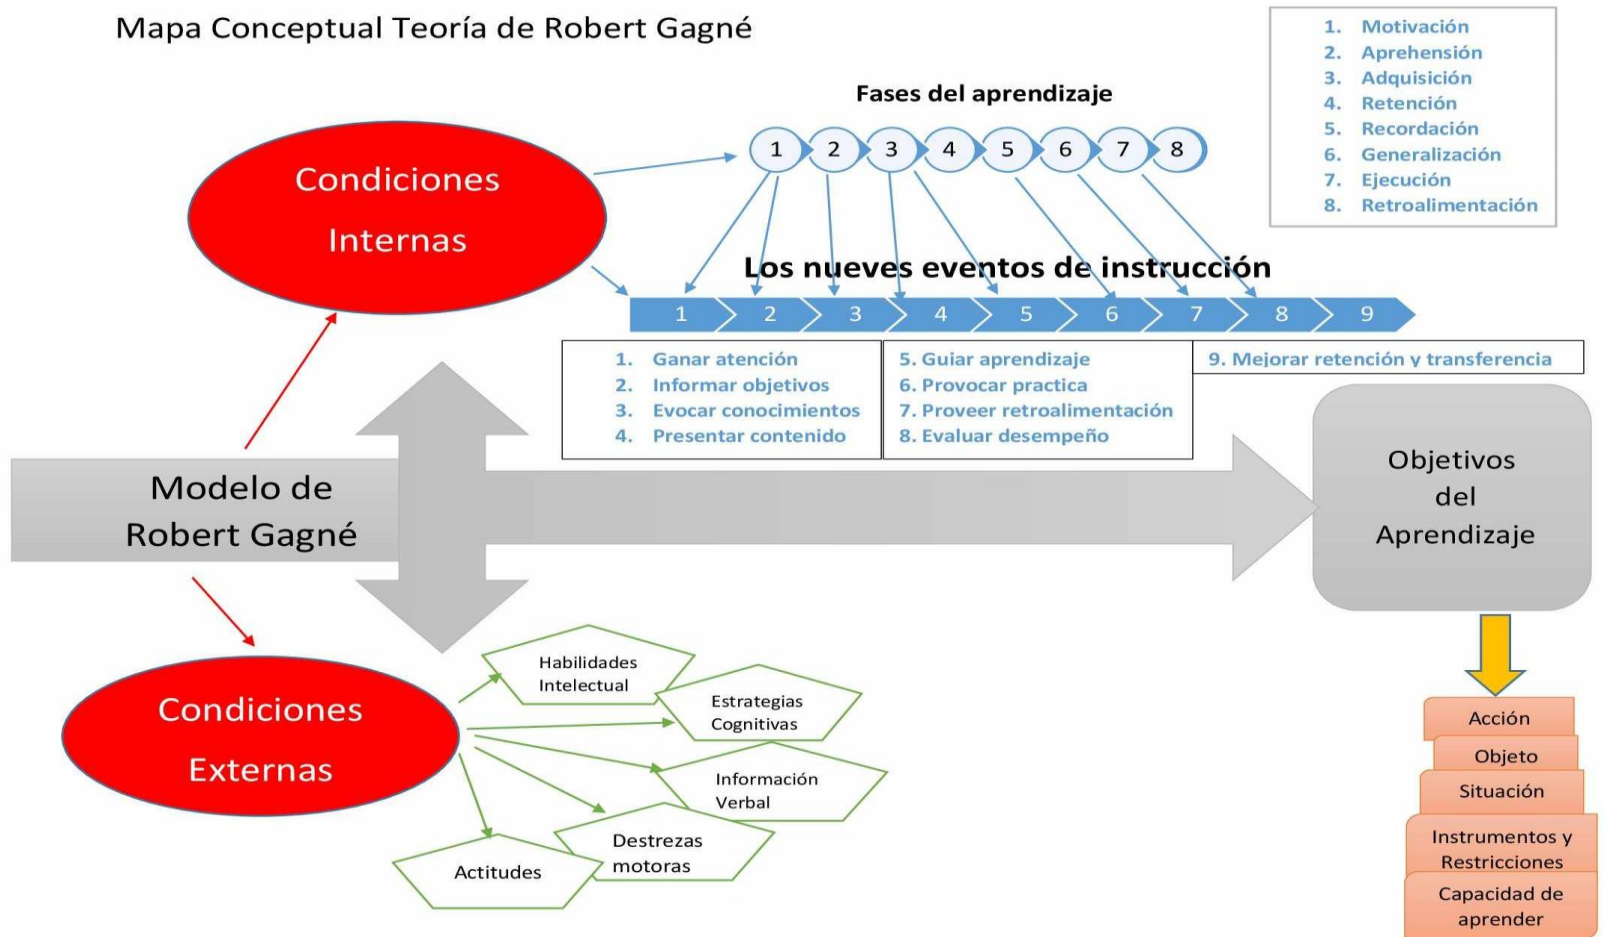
Mapa Conceptual Teoría de Robert Gagné

1. Motivación
2. Aprehensión
3. Adquisición
4. Retención
5. Recordación
6. Generalización
7. Ejecución
8. Retroalimentación

Fases del aprendizaje

1 2 3 4 5 6 7 8

Condiciones Internas

Los nueves eventos de instrucción

1 2 3 4 5 6 7 8 9

1. Ganar atención
2. Informar objetivos
3. Evocar conocimientos
4. Presentar contenido

5. Guiar aprendizaje
6. Provocar practica
7. Proveer retroalimentación
8. Evaluar desempeño

9. Mejorar retención y transferencia

Modelo de Robert Gagné

Objetivos del Aprendizaje

Condiciones Externas

Habilidades Intelectual

Estrategias Cognitivas

Información Verbal

Destrezas motoras

Actitudes

Acción
Objeto
Situación
Instrumentos y Restricciones
Capacidad de aprender